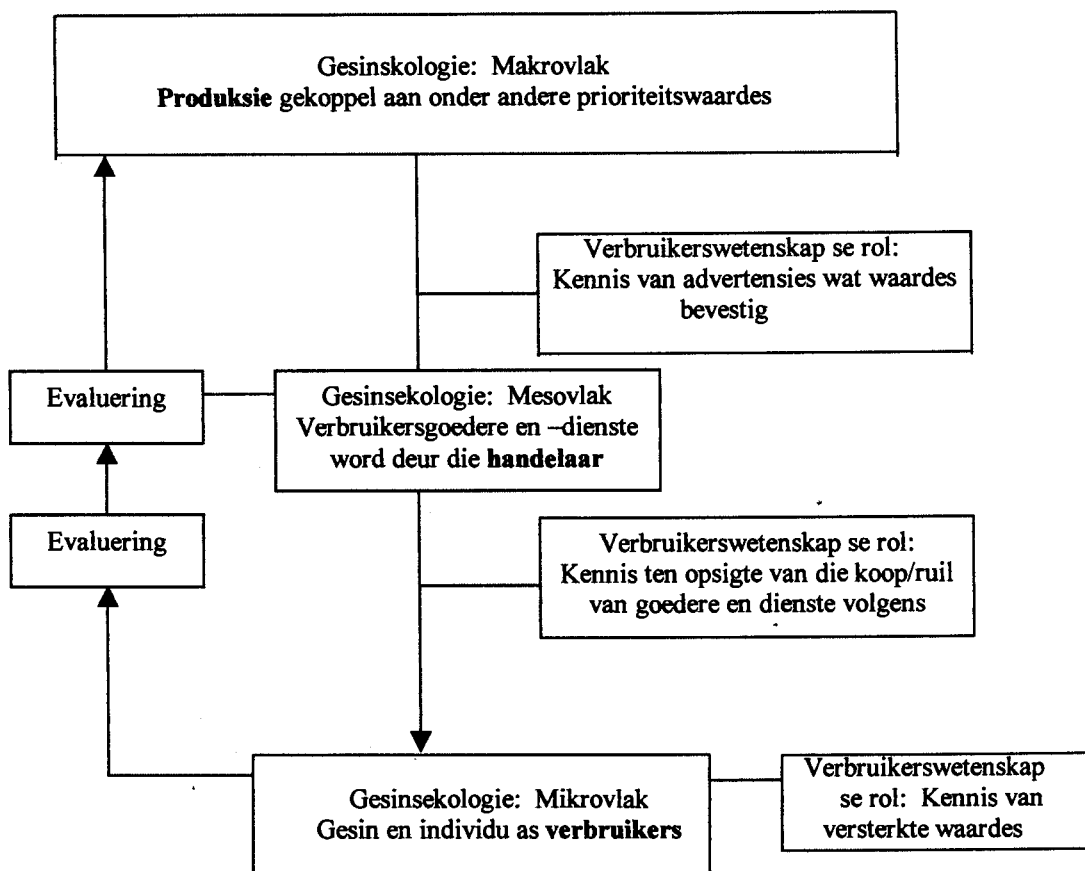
Gesinskologie: Makrovlak
**Produksie** gekoppel aan onder andere prioriteitswaardes

Verbruikerswetenskap se rol: Kennis van advertensies wat waardes bevestig

Evaluering

Gesinsekologie: Mesovlak
Verbruikersgoedere en –dienste word deur die **handelaar**

Evaluering

Verbruikerswetenskap se rol: Kennis ten opsigte van die koop/ruil van goedere en dienste volgens

Gesinsekologie: Mikrovlak
Gesin en individu as **verbruikers**

Verbruikerswetenskap se rol: Kennis van versterkte waardes